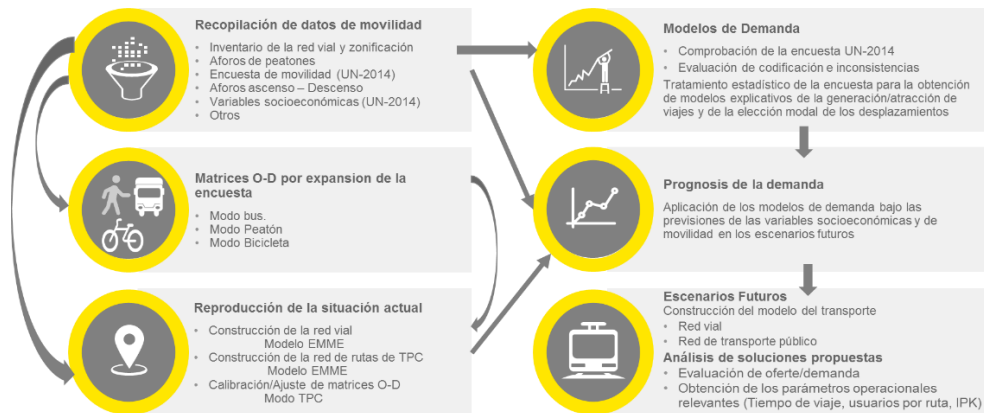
Recopilación de datos de movilidad
• Inventario de la red vial y zonificación
• Aforos de peatones
• Encuesta de movilidad (UN-2014)
• Aforos ascenso – Descenso
• Variables socioeconómicas (UN-2014)
• Otros

Matrices O-D por expansion de la encuesta
• Modo bus.
• Modo Peatón
• Modo Bicicleta

Reproducción de la situación actual
• Construcción de la red vial Modelo EMME
• Construcción de la red de rutas de TPC Modelo EMME
• Calibración/Ajuste de matrices O-D Modo TPC

Modelos De Demanda
• Comprobación de la encuesta UN-2014
• Evaluación de codificación e inconsistencias
Tratamiento estadístico de la encuesta para la obtención de modelos explicativos de la generación/atracción de viajes y de la elección modal de los desplazamientos

Prognosis de la demanda
Aplicación de los modelos de demanda bajo las previsiones de las variables socioeconómicas y de movilidad en los escenarios futuros

Escenarios Futuros
Construcción del modelo del transporte
• Red vial
• Red de transporte público
Análisis de soluciones propuestas
• Evaluación de oferta/demanda
• Obtención de los parámetros operacionales relevantes (Tiempo de viaje, usuarios por ruta, IPK)